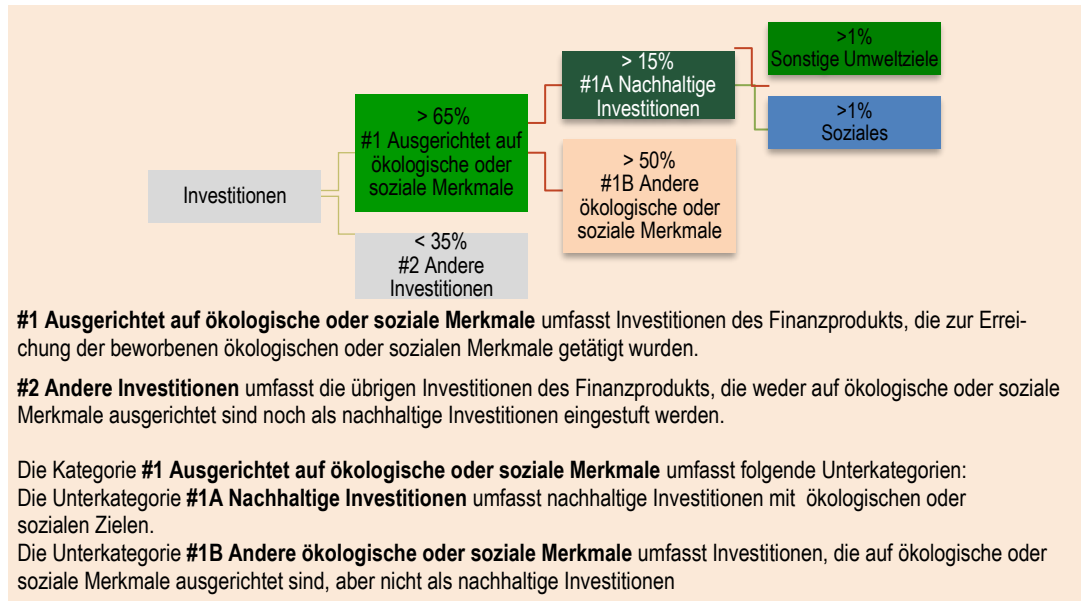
Investitionen

> 65%
#1 Ausgerichtet auf ökologische oder soziale Merkmale

< 35%
#2 Andere Investitionen

> 15%
#1A Nachhaltige Investitionen

> 50%
#1B Andere ökologische oder soziale Merkmale

>1%
Sonstige Umweltziele

>1%
Soziales

**#1 Ausgerichtet auf ökologische oder soziale Merkmale** umfasst Investitionen des Finanzprodukts, die zur Erreichung der beworbenen ökologischen oder sozialen Merkmale getätigt wurden.

**#2 Andere Investitionen** umfasst die übrigen Investitionen des Finanzprodukts, die weder auf ökologische oder soziale Merkmale ausgerichtet sind noch als nachhaltige Investitionen eingestuft werden.

Die Kategorie **#1 Ausgerichtet auf ökologische oder soziale Merkmale** umfasst folgende Unterkategorien:
Die Unterkategorie **#1A Nachhaltige Investitionen** umfasst nachhaltige Investitionen mit ökologischen oder sozialen Zielen.
Die Unterkategorie **#1B Andere ökologische oder soziale Merkmale** umfasst Investitionen, die auf ökologische oder soziale Merkmale ausgerichtet sind, aber nicht als nachhaltige Investitionen